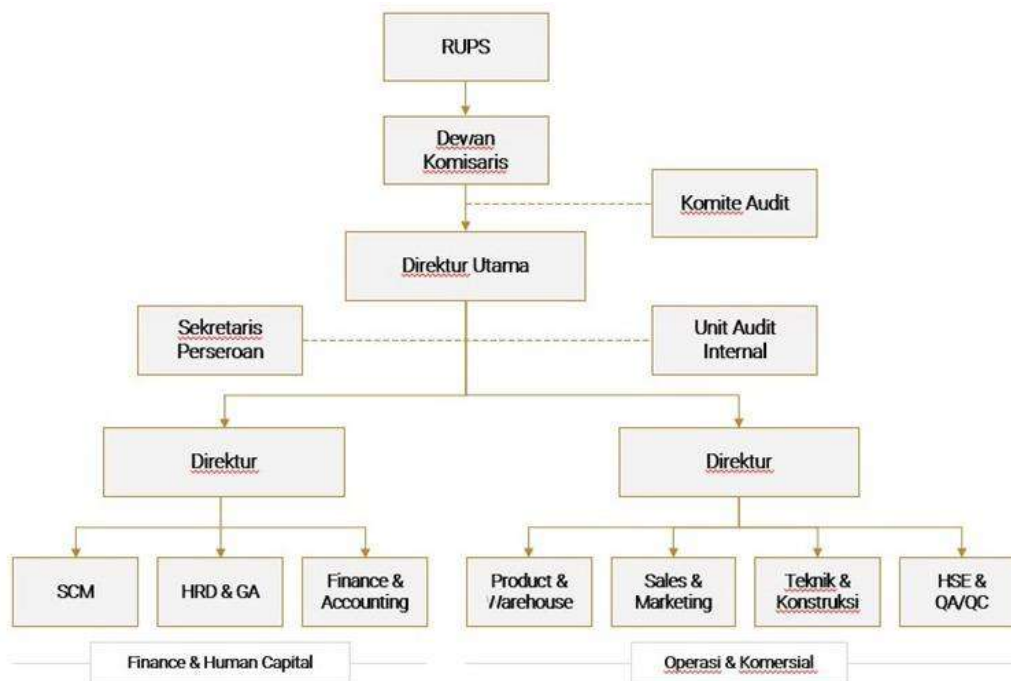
RUPS

Dewan Komisaris

Komite Audit

Direktur Utama

Sekretaris Perseroan

Unit Audit Internal

Direktur

Direktur

SCM

HRD & GA

Finance & Accounting

Product & Warehouse

Sales & Marketing

Teknik & Konstruksi

HSE & QA/QC

Finance & Human Capital

Operasi & Komersial